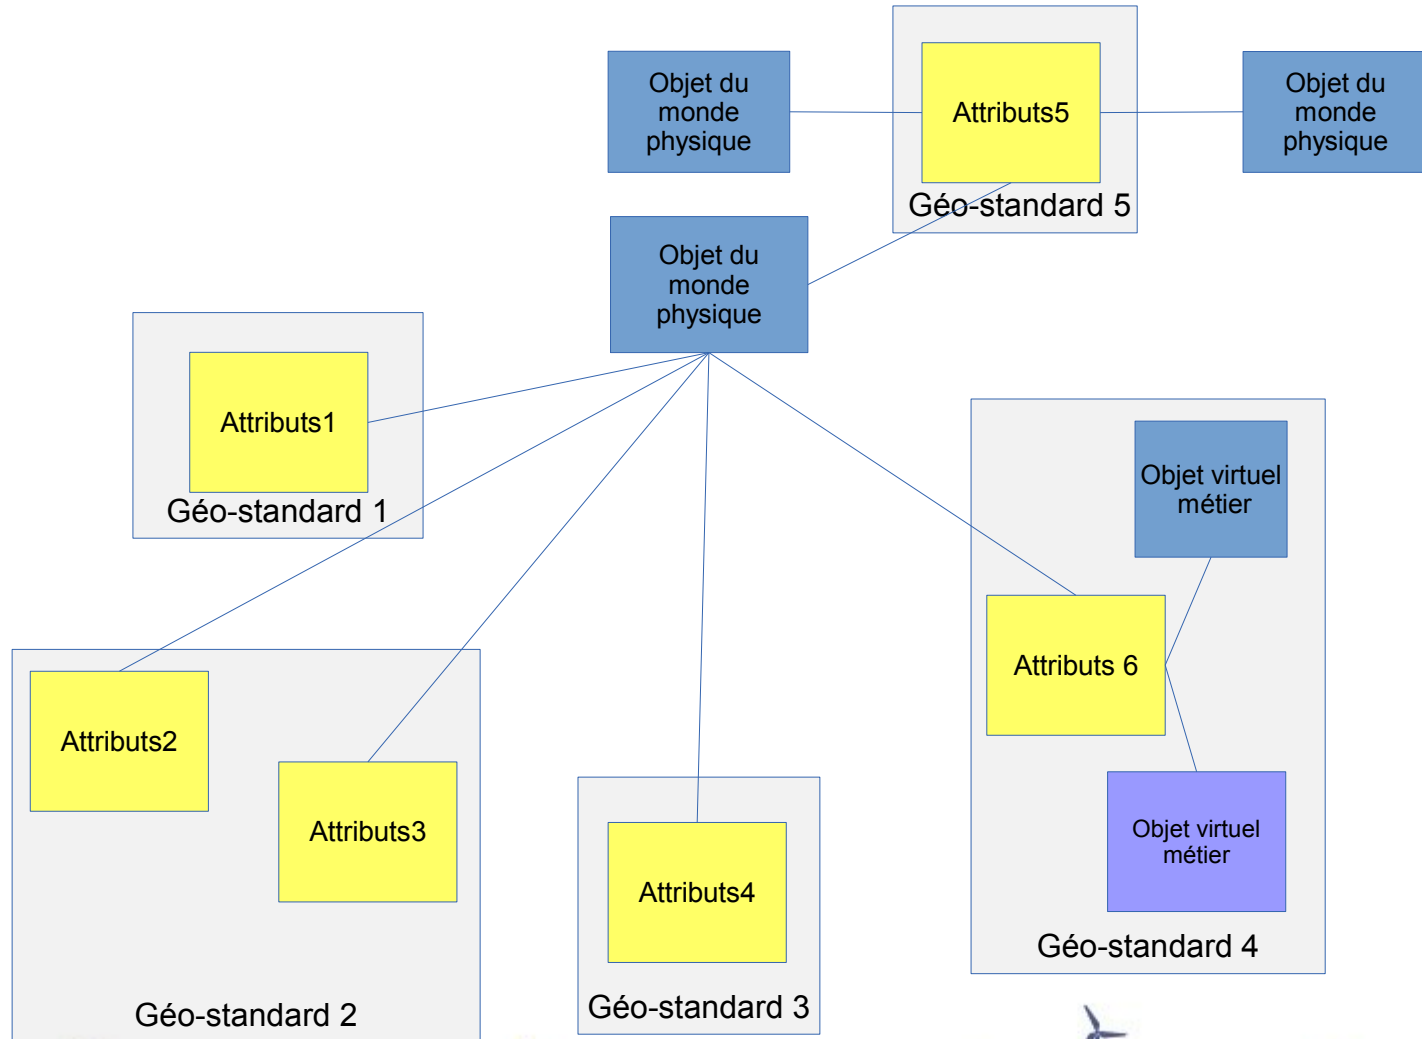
Objet du monde physique

Attributs5

Géo-standard 5

Objet du monde physique

Objet du monde physique

Attributs1

Géo-standard 1

Objet virtuel métier

Attributs 6

Objet virtuel métier

Géo-standard 4

Attributs2

Attributs3

Géo-standard 2

Attributs4

Géo-standard 3